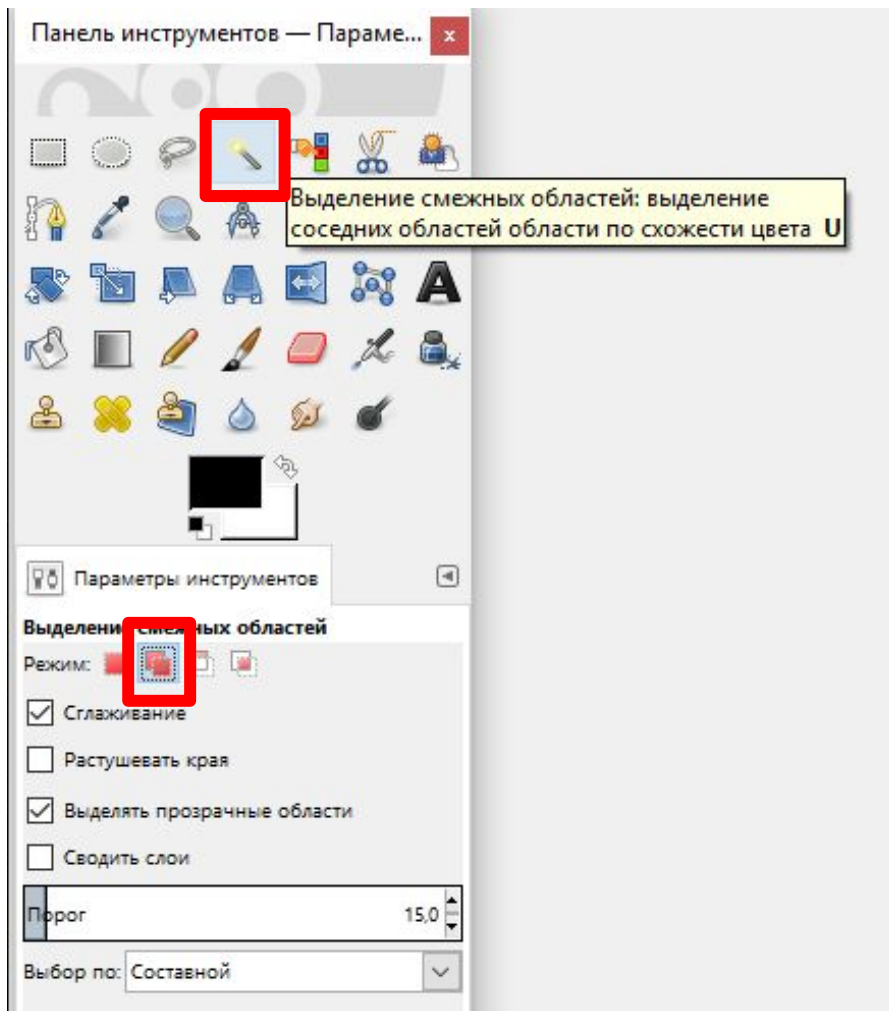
Панель инструментов — Параме...

Выделение смежных областей: выделение соседних областей области по схожести цвета U

Параметры инструментов

Выделени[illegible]межных областей

Режим:

Сглаживание

Растушевать края

Выделять прозрачные области

Сводить слои

Порог 15,0

Выбор по: Составной